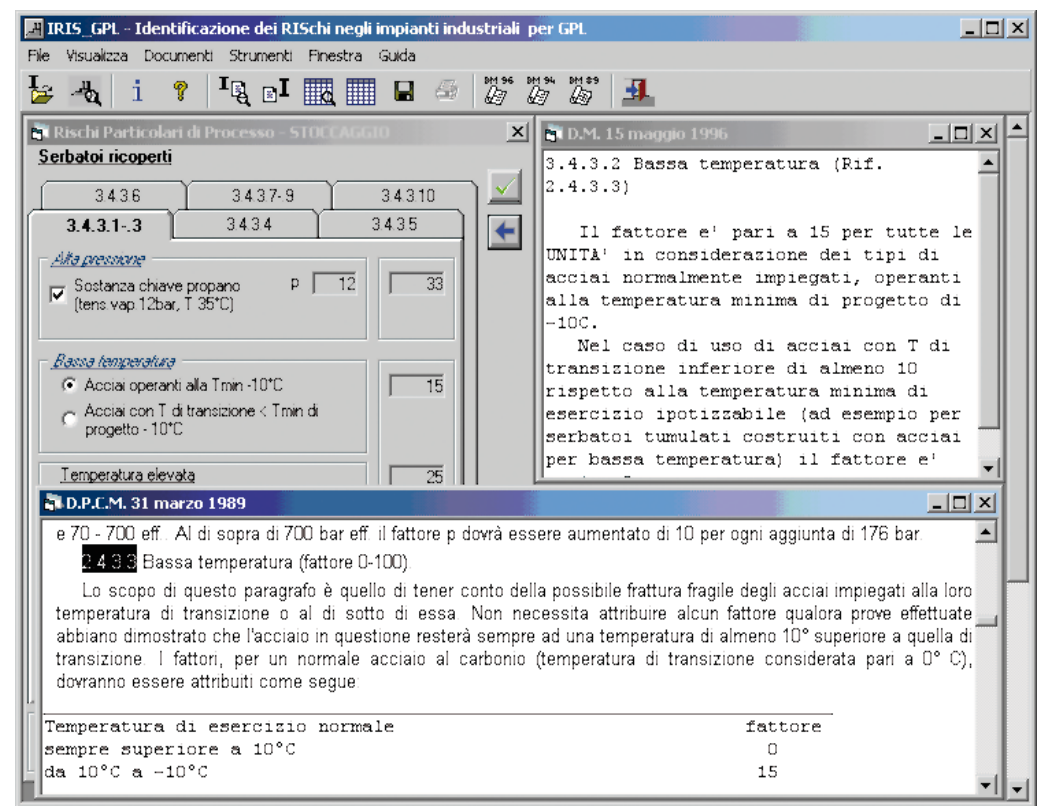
IRIS_GPL - Identificazione dei RISchi negli impianti industriali per GPL

File Visualizza Documenti Strumenti Finestra Guida

DM 96 DM 94 DM 89

Rischi Particolari di Processo - STOCCAGGIO

Serbatoi ricoperti

3436 | 3437-9 | 34310
3.4.3.1-.3 | 3434 | 3435

Alta pressione

Sostanza chiave propano (tens vap 12bar, T 35°C)

p 12 33

Bassa temperatura

Acciai operanti alla Tmin -10°C

Acciai con T di transizione < Tmin di progetto - 10°C

15

Temperatura elevata

25

D.M. 15 maggio 1996

3.4.3.2 Bassa temperatura (Rif. 2.4.3.3)

Il fattore e' pari a 15 per tutte le UNITA' in considerazione dei tipi di acciai normalmente impiegati, operanti alla temperatura minima di progetto di -10C.

Nel caso di uso di acciai con T di transizione inferiore di almeno 10 rispetto alla temperatura minima di esercizio ipotizzabile (ad esempio per serbatoi tumulati costruiti con acciai per bassa temperatura) il fattore e'

D.P.C.M. 31 marzo 1989

e 70 - 700 eff.. Al di sopra di 700 bar eff. il fattore p dovrà essere aumentato di 10 per ogni aggiunta di 176 bar.

2.4.3.3 Bassa temperatura (fattore 0-100).

Lo scopo di questo paragrafo è quello di tener conto della possibile frattura fragile degli acciai impiegati alla loro temperatura di transizione o al di sotto di essa. Non necessita attribuire alcun fattore qualora prove effettuate abbiano dimostrato che l'acciaio in questione resterà sempre ad una temperatura di almeno 10° superiore a quella di transizione. I fattori, per un normale acciaio al carbonio (temperatura di transizione considerata pari a 0° C), dovranno essere attribuiti come segue.

| Temperatura di esercizio normale | fattore |
|---|---|
| sempre superiore a 10°C | 0 |
| da 10°C a -10°C | 15 |